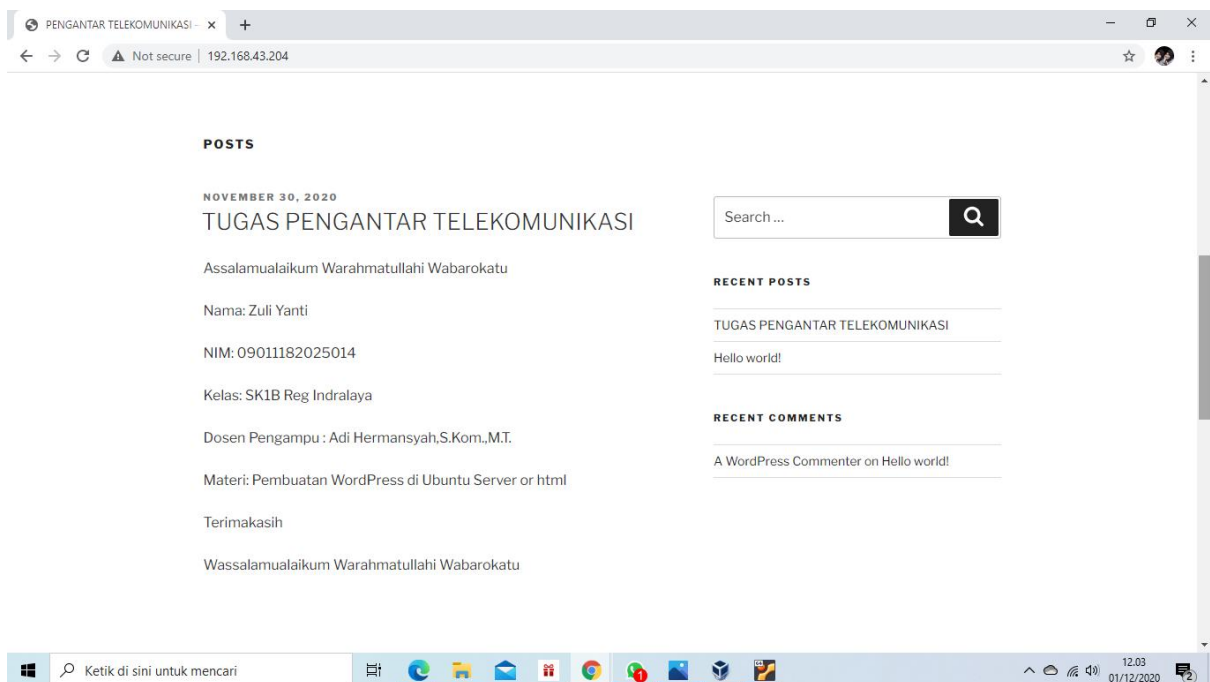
PENGANTAR TELEKOMUNIKASI – ×

Not secure | 192.168.43.204

POSTS

NOVEMBER 30, 2020
TUGAS PENGANTAR TELEKOMUNIKASI

Assalamualaikum Warahmatullahi Wabarokatu

Nama: Zuli Yanti

NIM: 09011182025014

Kelas: SK1B Reg Indralaya

Dosen Pengampu : Adi Hermansyah,S.Kom.,M.T.

Materi: Pembuatan WordPress di Ubuntu Server or html

Terimakasih

Wassalamualaikum Warahmatullahi Wabarokatu

Search …

RECENT POSTS

TUGAS PENGANTAR TELEKOMUNIKASI

Hello world!

RECENT COMMENTS

A WordPress Commenter on Hello world!

Ketik di sini untuk mencari

12.03
01/12/2020